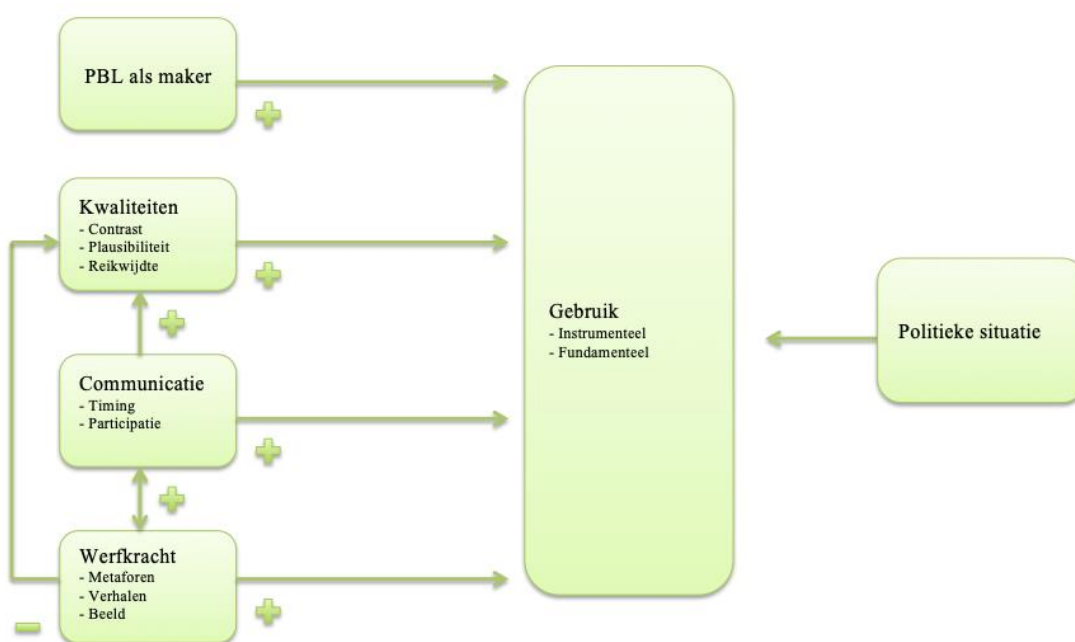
PBL als maker

+

Kwaliteiten
- Contrast
- Plausibiliteit
- Reikwijdte

+

+

Communicatie
- Timing
- Participatie

+

+

Werfkracht
- Metaforen
- Verhalen
- Beeld

+

−

Gebruik
- Instrumenteel
- Fundamenteel

Politieke situatie